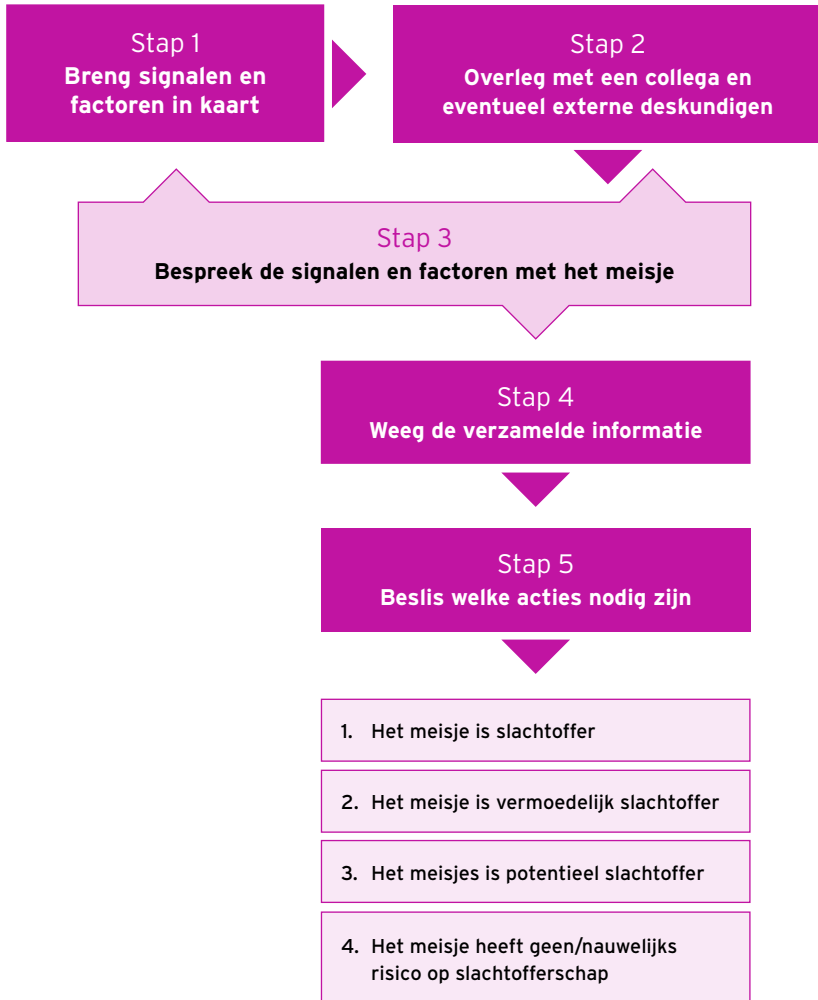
Stap 1
Breng signalen en factoren in kaart

Stap 2
Overleg met een collega en eventueel externe deskundigen

Stap 3
Bespreek de signalen en factoren met het meisje

Stap 4
Weeg de verzamelde informatie

Stap 5
Beslis welke acties nodig zijn

1. Het meisje is slachtoffer

2. Het meisje is vermoedelijk slachtoffer

3. Het meisjes is potentieel slachtoffer

4. Het meisje heeft geen/nauwelijks risico op slachtofferschap